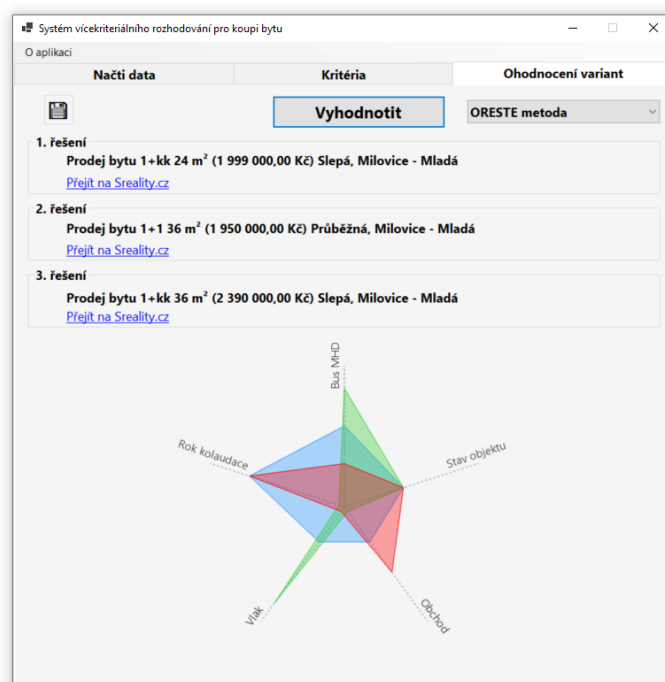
Systém vícekriteriálního rozhodování pro koupi bytu

O aplikaci

Načti data | Kritéria | Ohodnocení variant

Vyhodnotit

ORESTE metoda

1. řešení
Prodej bytu 1+kk 24 m² (1 999 000,00 Kč) Slepá, Milovice - Mladá
Přejít na Sreality.cz

2. řešení
Prodej bytu 1+1 36 m² (1 950 000,00 Kč) Průběžná, Milovice - Mladá
Přejít na Sreality.cz

3. řešení
Prodej bytu 1+kk 36 m² (2 390 000,00 Kč) Slepá, Milovice - Mladá
Přejít na Sreality.cz

Bus MHD
Stav objektu
Obchod
Vlak
Rok kolaudace